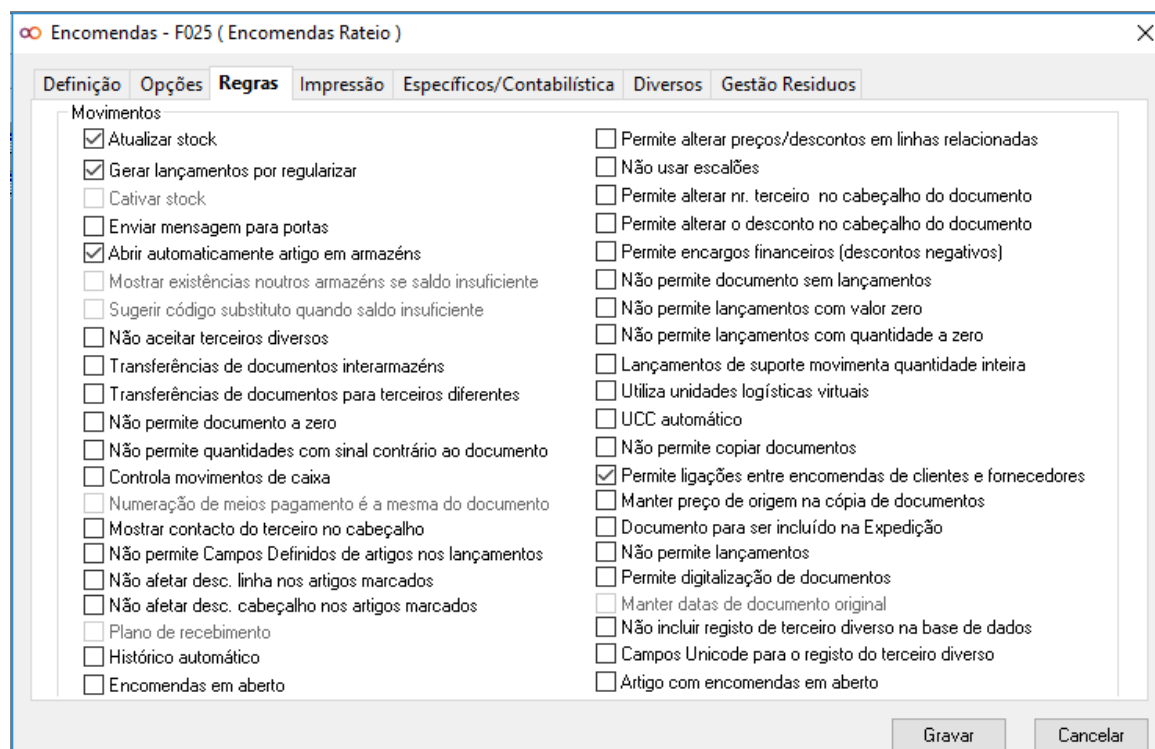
Encomendas - F025 ( Encomendas Rateio )

Definição | Opções | Regras | Impressão | Específicos/Contabilística | Diversos | Gestão Residuos

Movimentos

☑ Atualizar stock
☑ Gerar lançamentos por regularizar
☐ Cativar stock
☐ Enviar mensagem para portas
☑ Abrir automaticamente artigo em armazéns
☐ Mostrar existências noutros armazéns se saldo insuficiente
☐ Sugerir código substituto quando saldo insuficiente
☐ Não aceitar terceiros diversos
☐ Transferências de documentos interarmazéns
☐ Transferências de documentos para terceiros diferentes
☐ Não permite documento a zero
☐ Não permite quantidades com sinal contrário ao documento
☐ Controla movimentos de caixa
☐ Numeração de meios pagamento é a mesma do documento
☐ Mostrar contacto do terceiro no cabeçalho
☐ Não permite Campos Definidos de artigos nos lançamentos
☐ Não afetar desc. linha nos artigos marcados
☐ Não afetar desc. cabeçalho nos artigos marcados
☐ Plano de recebimento
☐ Histórico automático
☐ Encomendas em aberto

☐ Permite alterar preços/descontos em linhas relacionadas
☐ Não usar escalões
☐ Permite alterar nr. terceiro no cabeçalho do documento
☐ Permite alterar o desconto no cabeçalho do documento
☐ Permite encargos financeiros (descontos negativos)
☐ Não permite documento sem lançamentos
☐ Não permite lançamentos com valor zero
☐ Não permite lançamentos com quantidade a zero
☐ Lançamentos de suporte movimenta quantidade inteira
☐ Utiliza unidades logísticas virtuais
☐ UCC automático
☐ Não permite copiar documentos
☑ Permite ligações entre encomendas de clientes e fornecedores
☐ Manter preço de origem na cópia de documentos
☐ Documento para ser incluído na Expedição
☐ Não permite lançamentos
☐ Permite digitalização de documentos
☐ Manter datas de documento original
☐ Não incluir registo de terceiro diverso na base de dados
☐ Campos Unicode para o registo do terceiro diverso
☐ Artigo com encomendas em aberto

Gravar | Cancelar